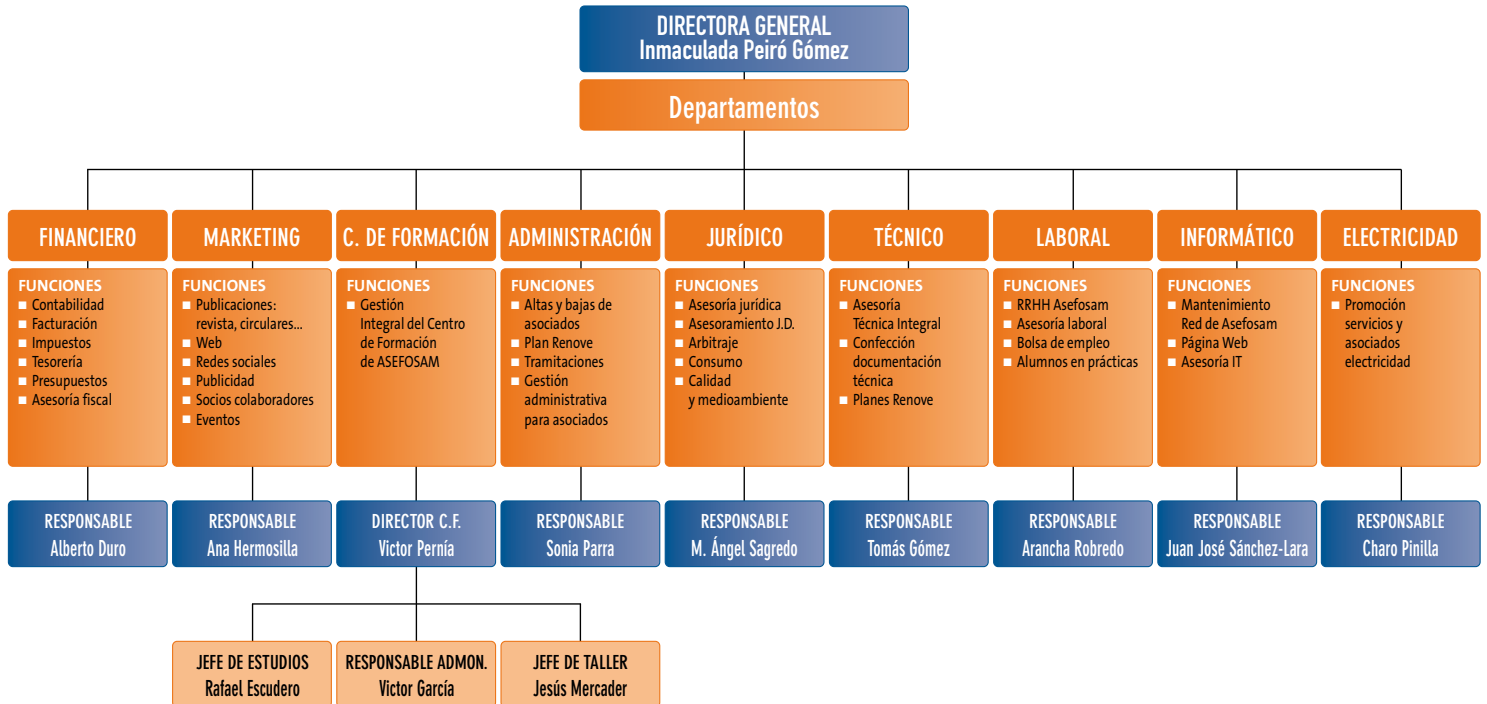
DIRECTORA GENERAL
Inmaculada Peiró Gómez

Departamentos

FINANCIERO

FUNCIONES
■ Contabilidad
■ Facturación
■ Impuestos
■ Tesorería
■ Presupuestos
■ Asesoría fiscal

RESPONSABLE
Alberto Duro

MARKETING

FUNCIONES
■ Publicaciones: revista, circulares...
■ Web
■ Redes sociales
■ Publicidad
■ Socios colaboradores
■ Eventos

RESPONSABLE
Ana Hermosilla

C. DE FORMACIÓN

FUNCIONES
■ Gestión Integral del Centro de Formación de ASEFOSAM

DIRECTOR C.F.
Victor Pernía

JEFE DE ESTUDIOS
Rafael Escudero

RESPONSABLE ADMON.
Victor García

JEFE DE TALLER
Jesús Mercader

ADMINISTRACIÓN

FUNCIONES
■ Altas y bajas de asociados
■ Plan Renove
■ Tramitaciones
■ Gestión administrativa para asociados

RESPONSABLE
Sonia Parra

JURÍDICO

FUNCIONES
■ Asesoría jurídica
■ Asesoramiento J.D.
■ Arbitraje
■ Consumo
■ Calidad y medioambiente

RESPONSABLE
M. Ángel Sagredo

TÉCNICO

FUNCIONES
■ Asesoría Técnica Integral
■ Confección documentación técnica
■ Planes Renove

RESPONSABLE
Tomás Gómez

LABORAL

FUNCIONES
■ RRHH Asefosam
■ Asesoría laboral
■ Bolsa de empleo
■ Alumnos en prácticas

RESPONSABLE
Arancha Robredo

INFORMÁTICO

FUNCIONES
■ Mantenimiento Red de Asefosam
■ Página Web
■ Asesoría IT

RESPONSABLE
Juan José Sánchez-Lara

ELECTRICIDAD

FUNCIONES
■ Promoción servicios y asociados electricidad

RESPONSABLE
Charo Pinilla